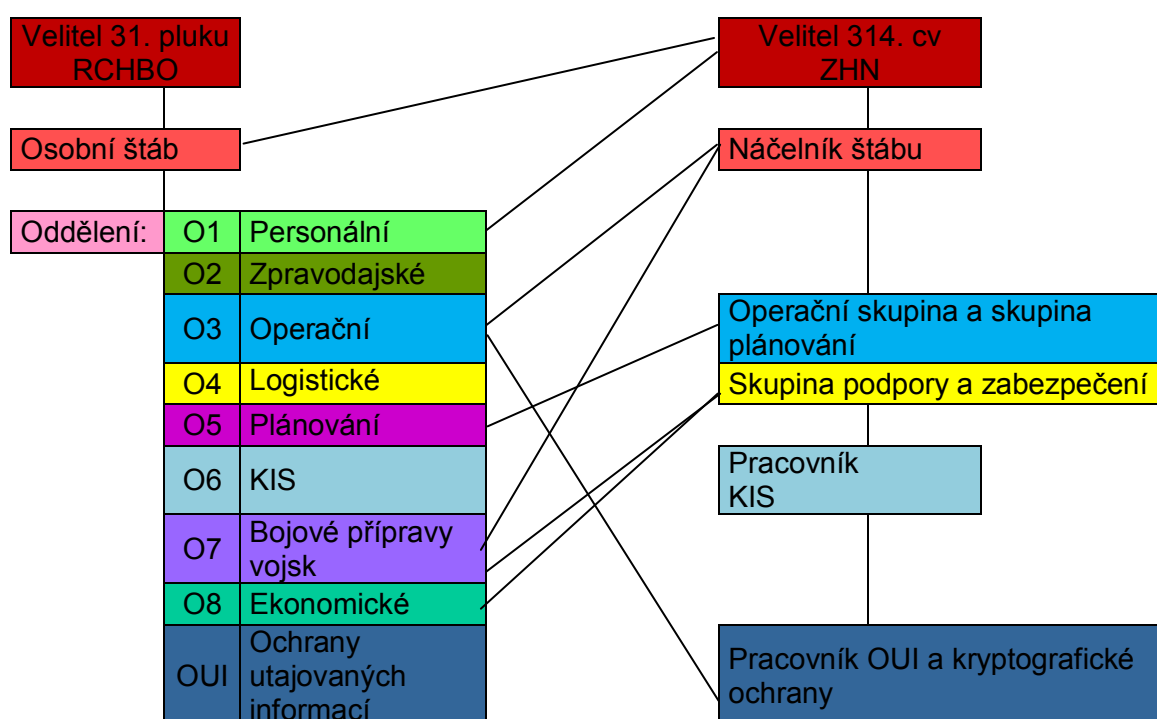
Velitel 31. pluku RCHBO

Osobní štáb

Oddělení:

| O1 | Personální |
|---|---|
| O2 | Zpravodajské |
| O3 | Operační |
| O4 | Logistické |
| O5 | Plánování |
| O6 | KIS |
| O7 | Bojové přípravy vojsk |
| O8 | Ekonomické |
| OUI | Ochrany utajovaných informací |

Velitel 314. cv ZHN

Náčelník štábu

Operační skupina a skupina plánování

Skupina podpory a zabezpečení

Pracovník KIS

Pracovník OUI a kryptografické ochrany